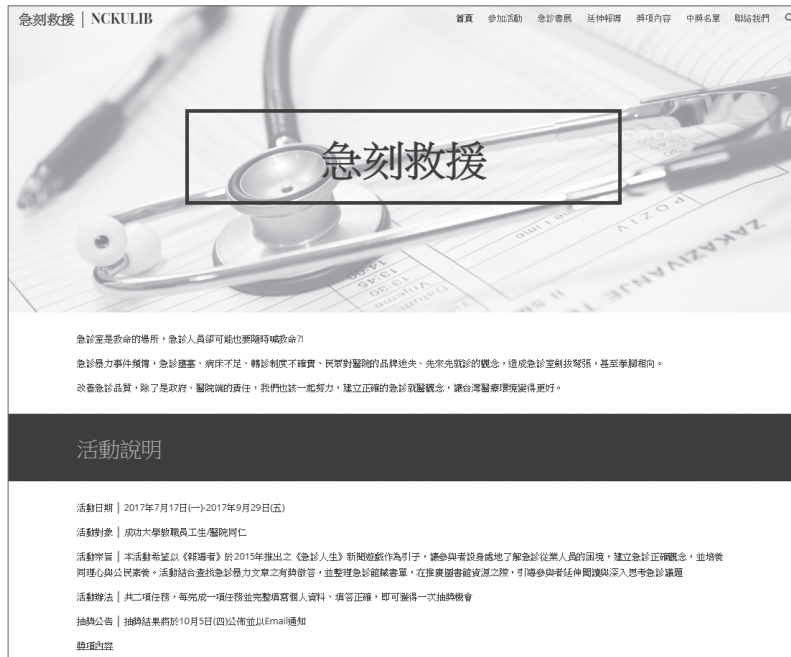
急刻救援 | NCKULIB

首頁　參加活動　急診書展　延伸報導　獎項內容　中獎名單　聯絡我們

急刻救援

急診室是救命的場所，急診人員卻可能也要隨時喊救命?!

急診暴力事件頻傳，急診壅塞、病床不足、轉診制度不確實、民眾對醫院的品牌迷失、先來先就診的觀念，造成急診室劍拔弩張，甚至拳腳相向。

改善急診品質，除了是政府、醫院端的責任，我們也該一起努力，建立正確的急診就醫觀念，讓台灣醫療環境變得更好。

活動說明

活動日期 | 2017年7月17日(一)-2017年9月29日(五)

活動對象 | 成功大學教職員工生/醫院同仁

活動宗旨 | 本活動希望以《報導者》於2015年推出之《急診人生》新聞遊戲作為引子，讓參與者設身處地了解急診從業人員的困境，建立急診正確觀念，並培養同理心與公民素養。活動結合查找急診暴力文章之有獎徵答，並整理急診館藏書單，在推廣圖書館資源之際，引導參與者延伸閱讀與深入思考急診議題

活動辦法 | 共二項任務，每完成一項任務並完整填寫個人資料、填答正確，即可獲得一次抽獎機會

抽獎公告 | 抽獎結果將於10月5日(四)公佈並以Email通知

獎項內容